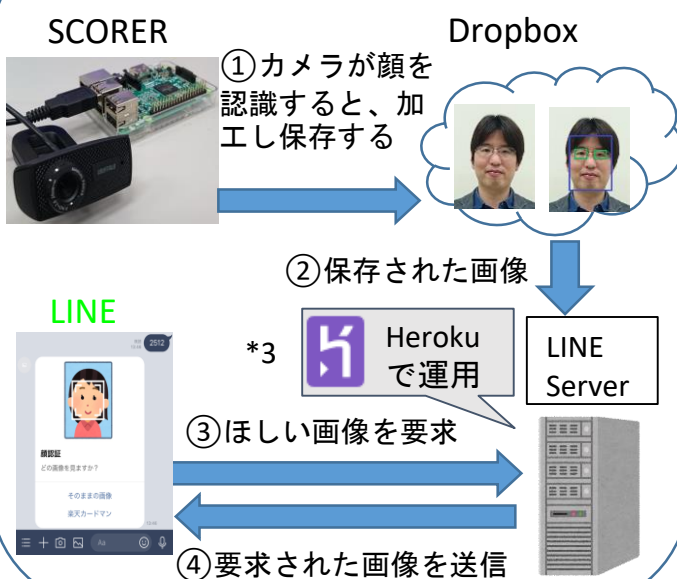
SCORER

Dropbox

①カメラが顔を認識すると、加工し保存する

②保存された画像

LINE

2512

顔認証

どの画像を見ますか？

そのままの画像

楽天カードマン

Aa

*3

Heroku で運用

LINE Server

③ほしい画像を要求

④要求された画像を送信